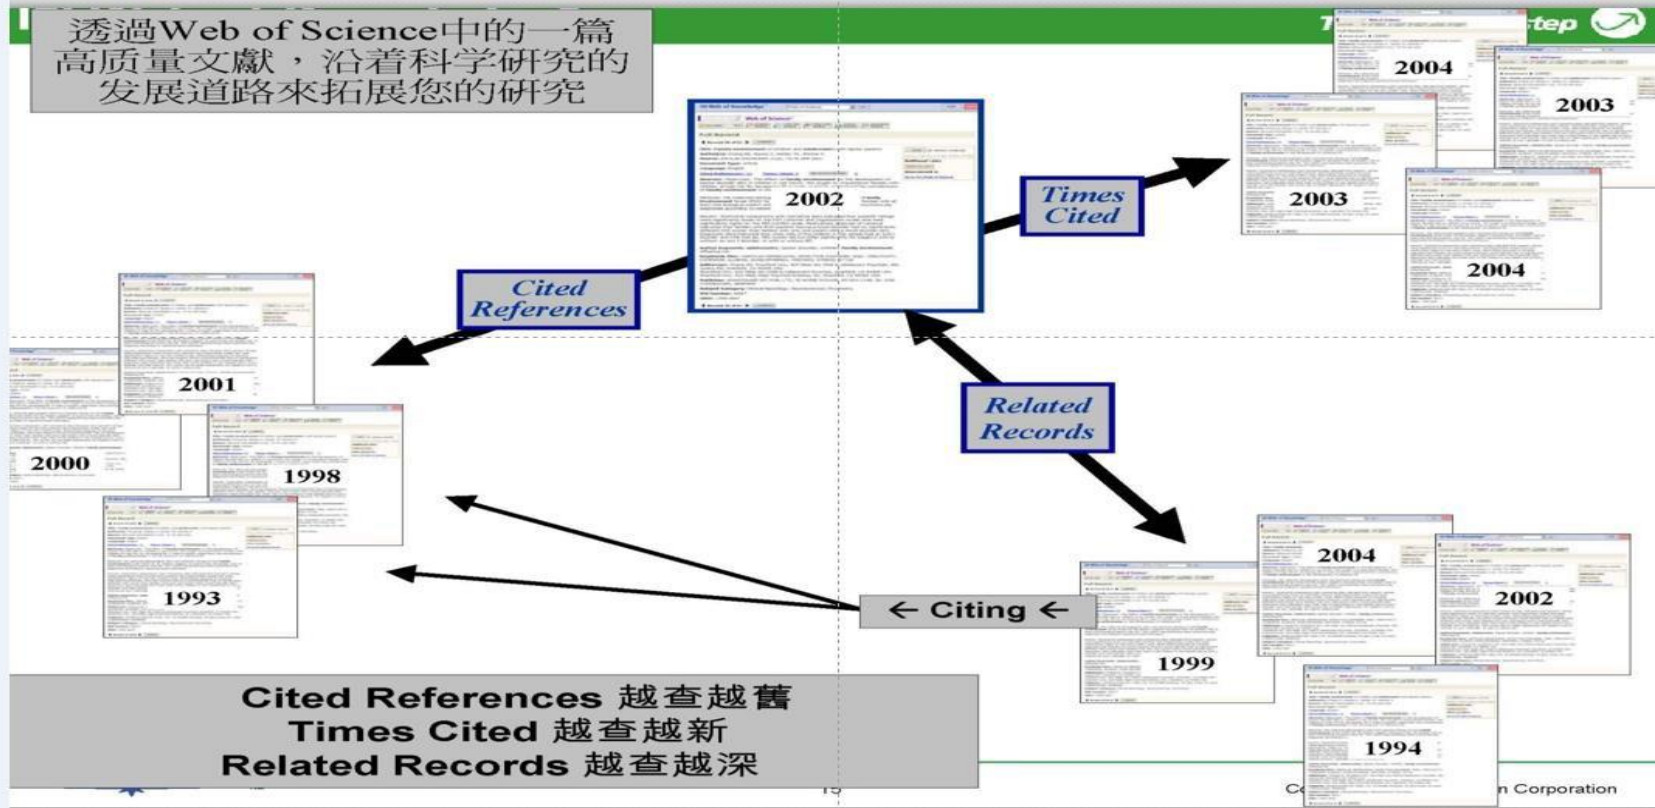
透過Web of Science中的一篇高质量文獻，沿着科学研究的发展道路来拓展您的研究

T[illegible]step

2002

Times Cited

2004

2003

2003

2004

Cited References

2001

2000

1998

1993

Related Records

2004

2002

1999

1994

← Citing ←

Cited References 越查越舊
Times Cited 越查越新
Related Records 越查越深

15

C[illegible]n Corporation